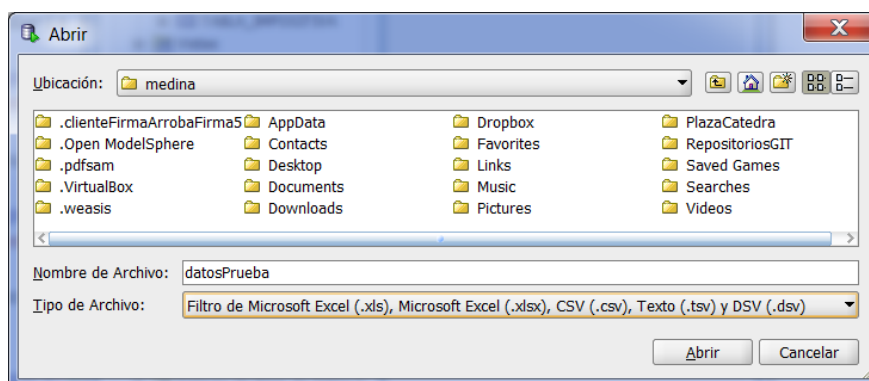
Abrir

Ubicación: medina

.clienteFirmaArrobaFirma5
.Open ModelSphere
.pdfsam
.VirtualBox
.weasis
AppData
Contacts
Desktop
Documents
Downloads
Dropbox
Favorites
Links
Music
Pictures
PlazaCatedra
RepositoriosGIT
Saved Games
Searches
Videos

Nombre de Archivo: datosPrueba

Tipo de Archivo: Filtro de Microsoft Excel (.xls), Microsoft Excel (.xlsx), CSV (.csv), Texto (.tsv) y DSV (.dsv)

Abrir Cancelar